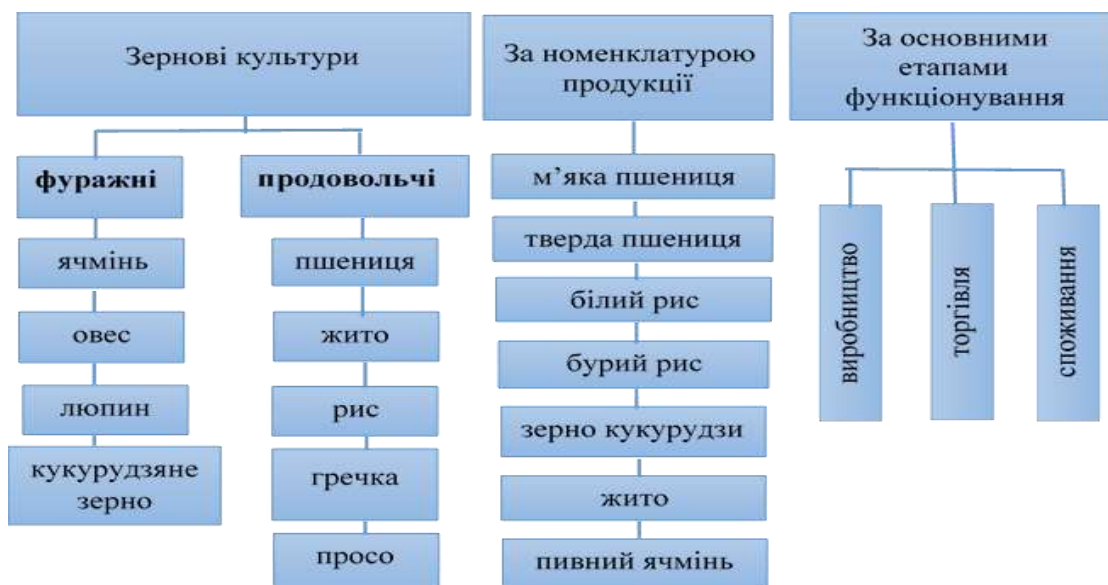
Зернові культури

фуражні

ячмінь

овес

люпин

кукурудзяне зерно

продовольчі

пшениця

жито

рис

гречка

просо

За номенклатурою продукції

м’яка пшениця

тверда пшениця

білий рис

бурий рис

зерно кукурудзи

жито

пивний ячмінь

За основними етапами функціонування

виробництво

торгівля

споживання